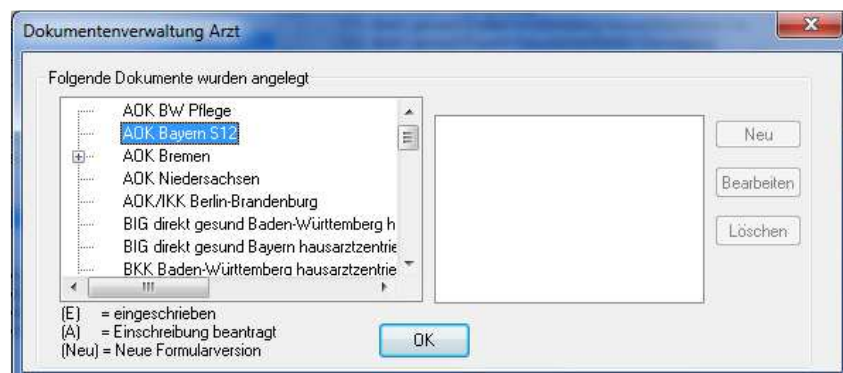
Dokumentenverwaltung Arzt

Folgende Dokumente wurden angelegt

AOK BW Pflege
AOK Bayern S12
AOK Bremen
AOK Niedersachsen
AOK/IKK Berlin-Brandenburg
BIG direkt gesund Baden-Württemberg h
BIG direkt gesund Bayern hausarztzentrie
BKK Baden-Württemberg hausarztzentrie

Neu
Bearbeiten
Löschen

(E) = eingeschrieben
(A) = Einschreibung beantragt
(Neu) = Neue Formularversion

OK